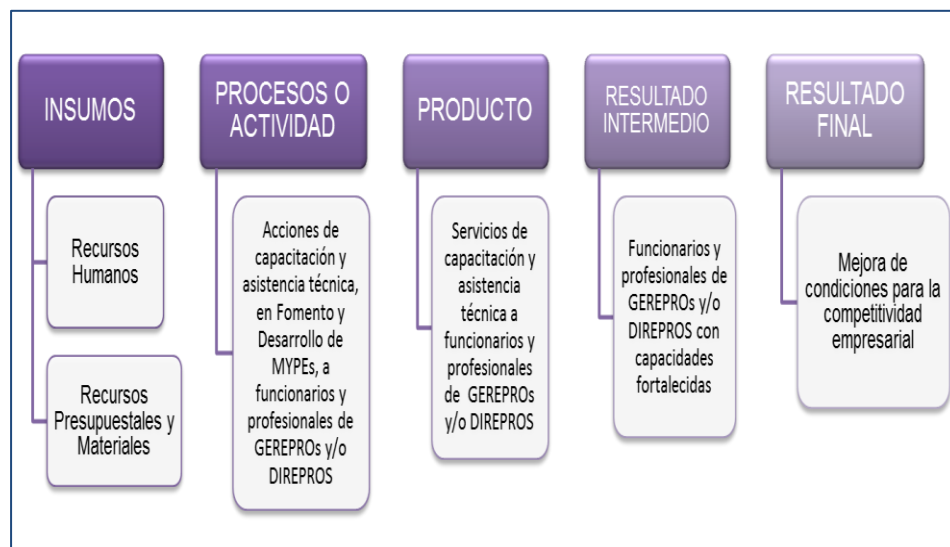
INSUMOS

Recursos Humanos

Recursos Presupuestales y Materiales

PROCESOS O ACTIVIDAD

Acciones de capacitación y asistencia técnica, en Fomento y Desarrollo de MYPEs, a funcionarios y profesionales de GEREPROs y/o DIREPROS

PRODUCTO

Servicios de capacitación y asistencia técnica a funcionarios y profesionales de GEREPROs y/o DIREPROS

RESULTADO INTERMEDIO

Funcionarios y profesionales de GEREPROs y/o DIREPROS con capacidades fortalecidas

RESULTADO FINAL

Mejora de condiciones para la competitividad empresarial